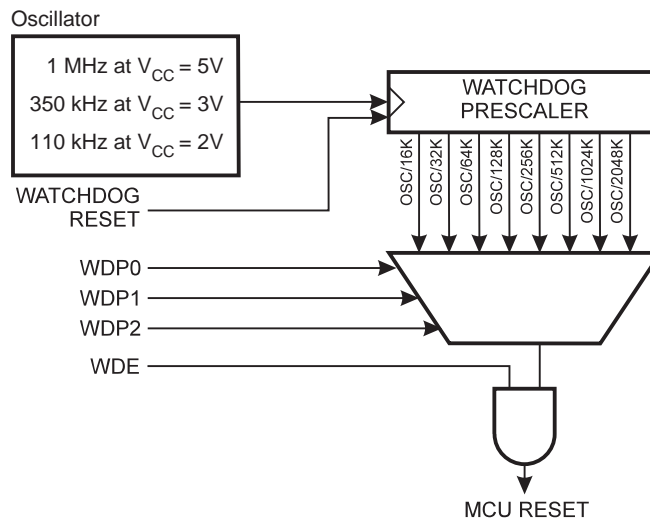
Oscillator

1 MHz at $V_{CC}$ = 5V
350 kHz at $V_{CC}$ = 3V
110 kHz at $V_{CC}$ = 2V

WATCHDOG
PRESCALER

OSC/16K
OSC/32K
OSC/64K
OSC/128K
OSC/256K
OSC/512K
OSC/1024K
OSC/2048K

WATCHDOG
RESET

WDP0
WDP1
WDP2

WDE

MCU RESET